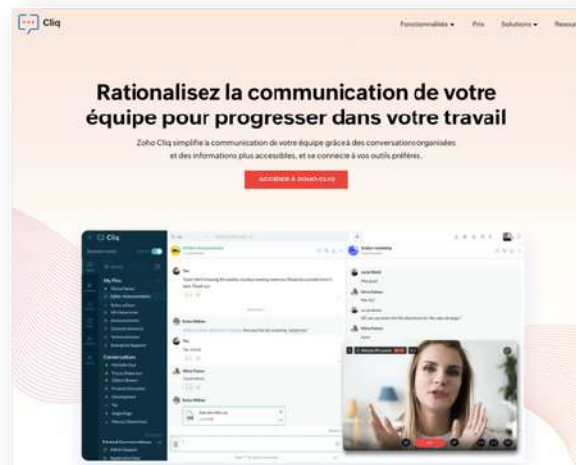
Cliq

Fonctionnalités ▾ Prix Solutions ▾ Resso

Rationalisez la communication de votre équipe pour progresser dans votre travail

Zoho Cliq simplifie la communication de votre équipe grâce à des conversations organisées et des informations plus accessibles, et se connecte à vos outils préférés.

ACCÉDER À ZOHO CLIQ

Cliq

My Pins

Conversations

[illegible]